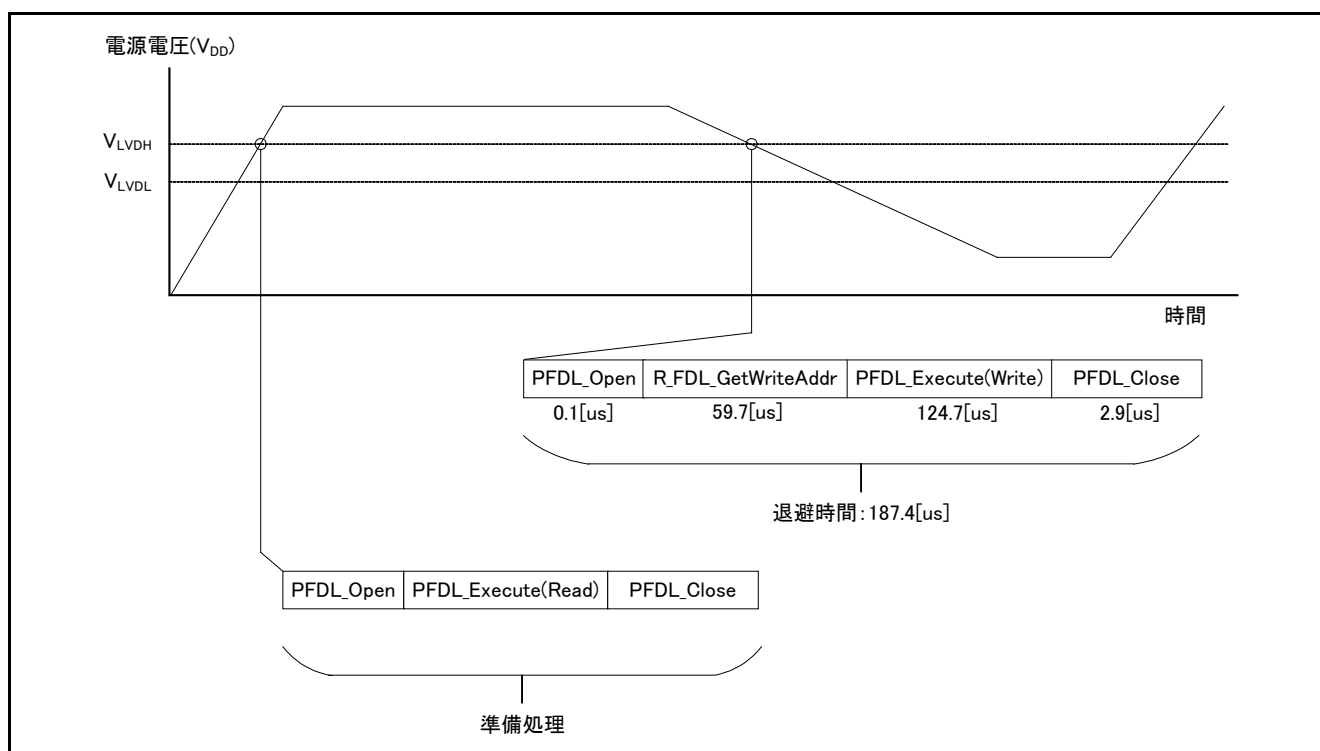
電源電圧($V_{DD}$)

$V_{LVDH}$

$V_{LVDL}$

時間

| PFDL_Open | R_FDL_GetWriteAddr | PFDL_Execute(Write) | PFDL_Close |
|---|---|---|---|
| 0.1[us] | 59.7[us] | 124.7[us] | 2.9[us] |

退避時間:187.4[us]

| PFDL_Open | PFDL_Execute(Read) | PFDL_Close |
|---|---|---|

準備処理